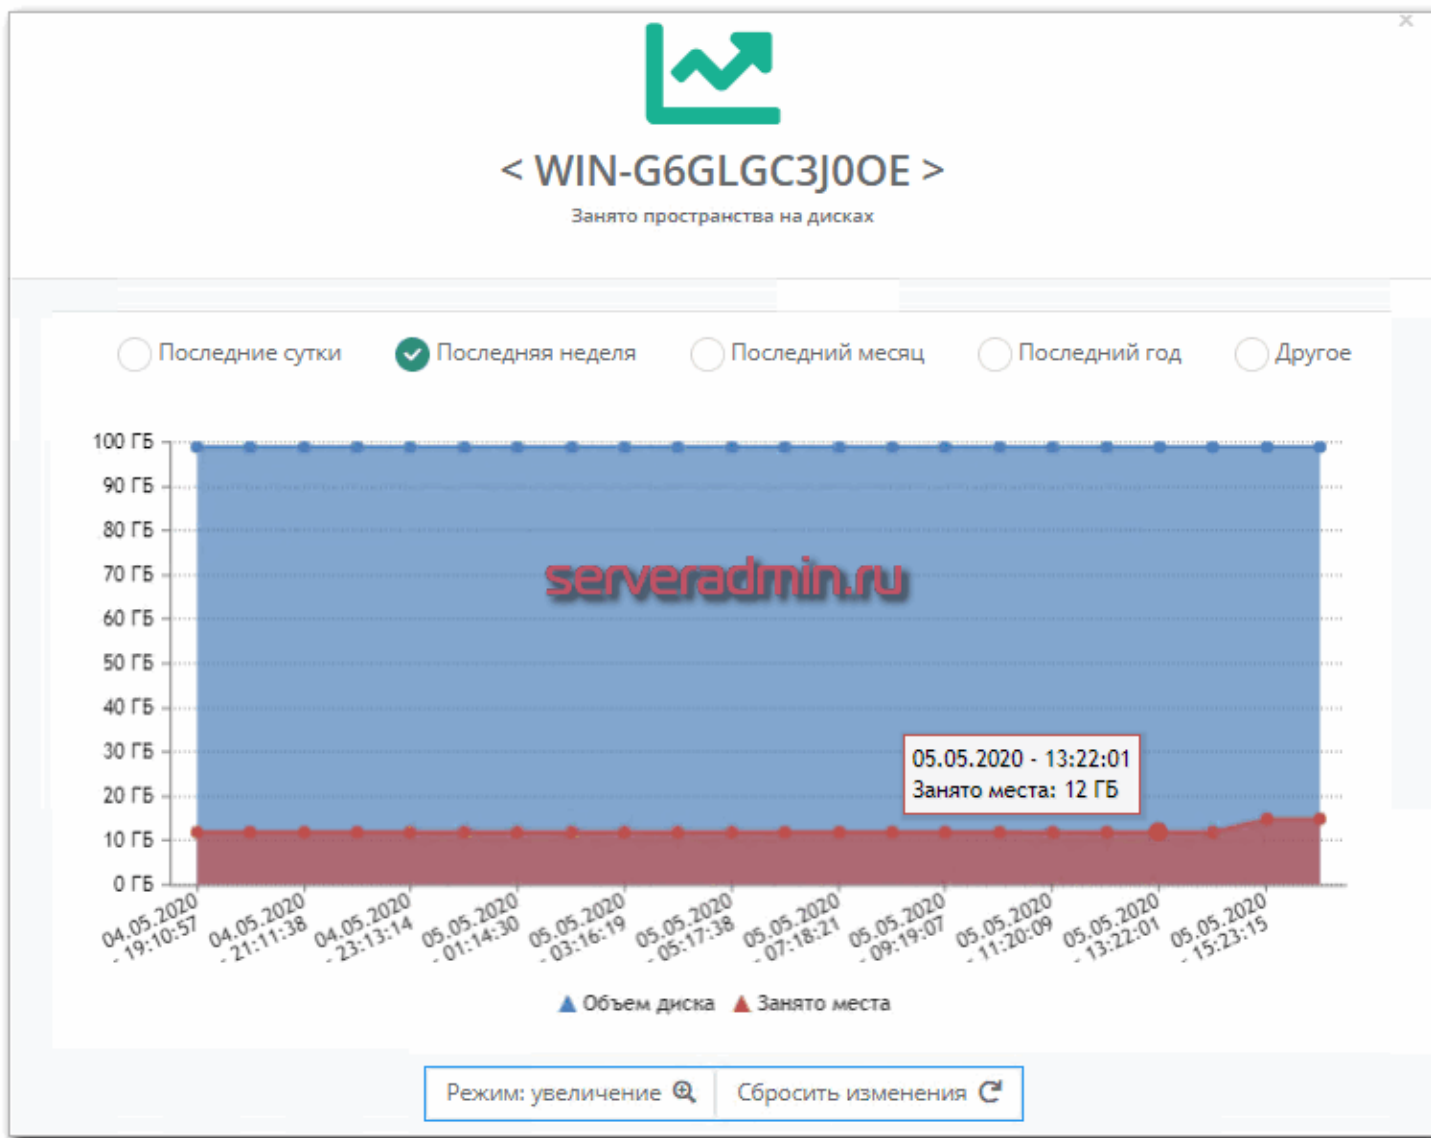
< WIN-G6GLGC3J0OE >

Занято пространства на дисках

Последние сутки Последняя неделя Последний месяц Последний год Другое

100 ГБ
90 ГБ
80 ГБ
70 ГБ
60 ГБ
50 ГБ
40 ГБ
30 ГБ
20 ГБ
10 ГБ
0 ГБ

serveradmin.ru

05.05.2020 - 13:22:01
Занято места: 12 ГБ

04.05.2020 - 19:10:57
04.05.2020 - 21:11:38
04.05.2020 - 23:13:14
05.05.2020 - 01:14:30
05.05.2020 - 03:16:19
05.05.2020 - 05:17:38
05.05.2020 - 07:18:21
05.05.2020 - 09:19:07
05.05.2020 - 11:20:09
05.05.2020 - 13:22:01
05.05.2020 - 15:23:15

Объем диска Занято места

Режим: увеличение
Сбросить изменения